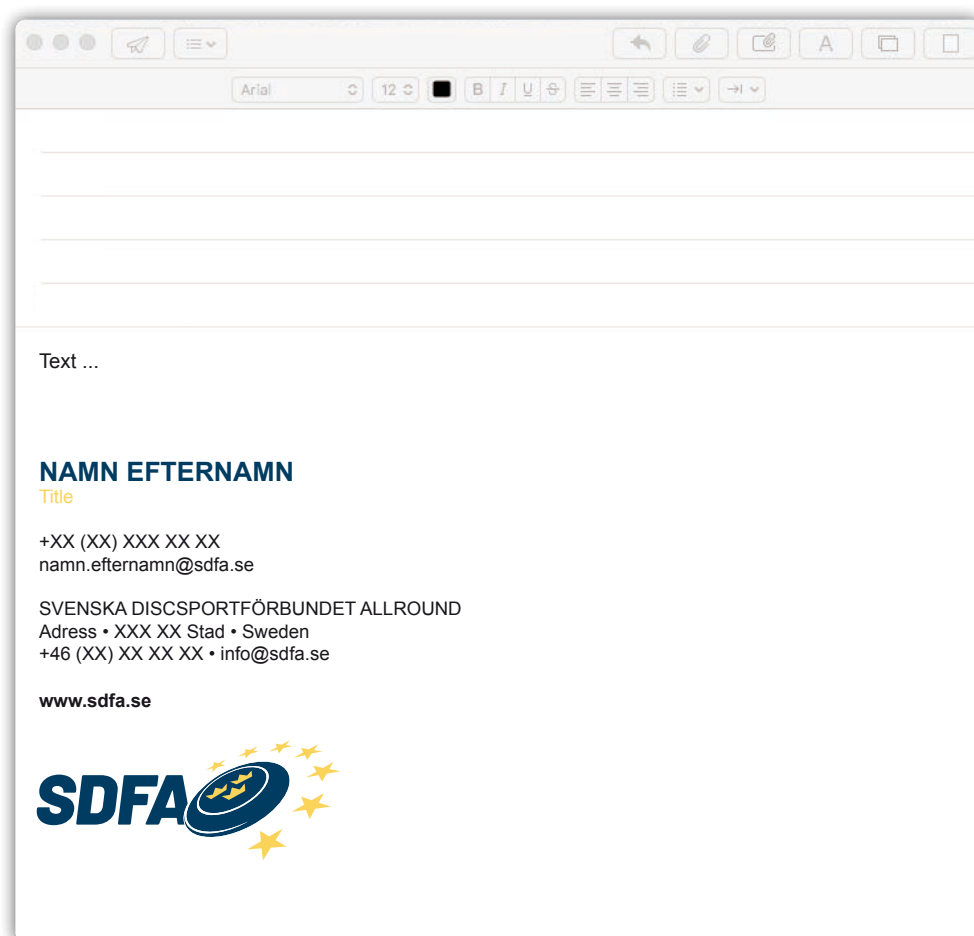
Arial 12 B I U S

Text ...

NAMN EFTERNAMN
Title

+XX (XX) XXX XX XX
namn.efternamn@sdfa.se

SVENSKA DISCSPORTFÖRBUNDET ALLROUND
Adress • XXX XX Stad • Sweden
+46 (XX) XX XX XX • info@sdfa.se

**www.sdfa.se**

SDFA